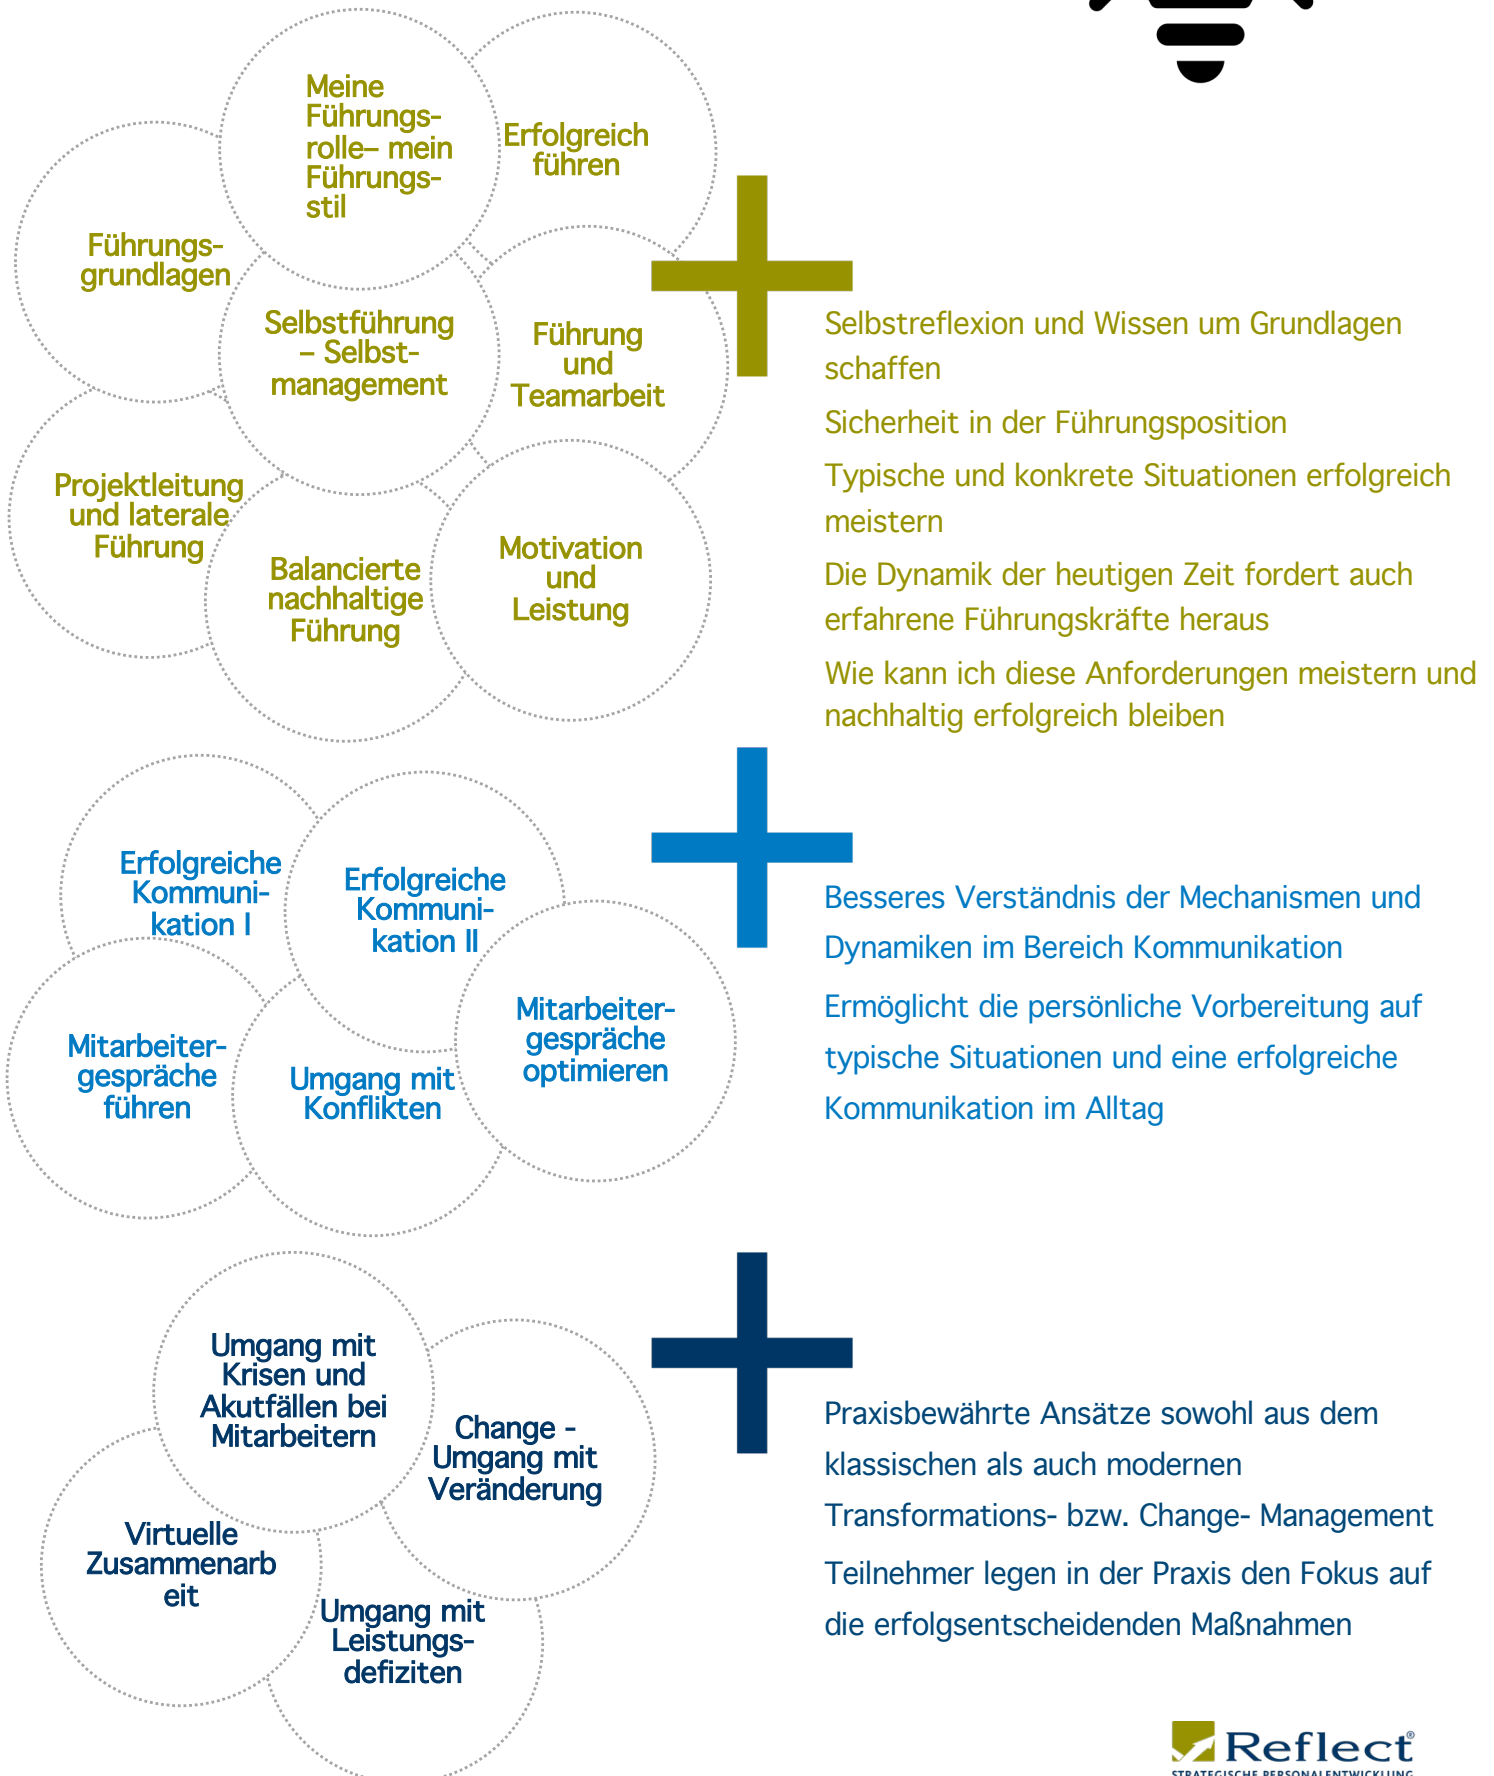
Meine Führungsrolle– mein Führungsstil

Erfolgreich führen

Führungsgrundlagen

Selbstführung – Selbstmanagement

Führung und Teamarbeit

Projektleitung und laterale Führung

Balancierte nachhaltige Führung

Motivation und Leistung

Selbstreflexion und Wissen um Grundlagen schaffen

Sicherheit in der Führungsposition

Typische und konkrete Situationen erfolgreich meistern

Die Dynamik der heutigen Zeit fordert auch erfahrene Führungskräfte heraus

Wie kann ich diese Anforderungen meistern und nachhaltig erfolgreich bleiben

Erfolgreiche Kommunikation I

Erfolgreiche Kommunikation II

Mitarbeitergespräche optimieren

Mitarbeitergespräche führen

Umgang mit Konflikten

Besseres Verständnis der Mechanismen und Dynamiken im Bereich Kommunikation

Ermöglicht die persönliche Vorbereitung auf typische Situationen und eine erfolgreiche Kommunikation im Alltag

Umgang mit Krisen und Akutfällen bei Mitarbeitern

Change - Umgang mit Veränderung

Virtuelle Zusammenarb eit

Umgang mit Leistungsdefiziten

Praxisbewährte Ansätze sowohl aus dem klassischen als auch modernen Transformations- bzw. Change- Management

Teilnehmer legen in der Praxis den Fokus auf die erfolgsentscheidenden Maßnahmen

Reflect®
STRATEGISCHE PERSONALENTWICKLUNG